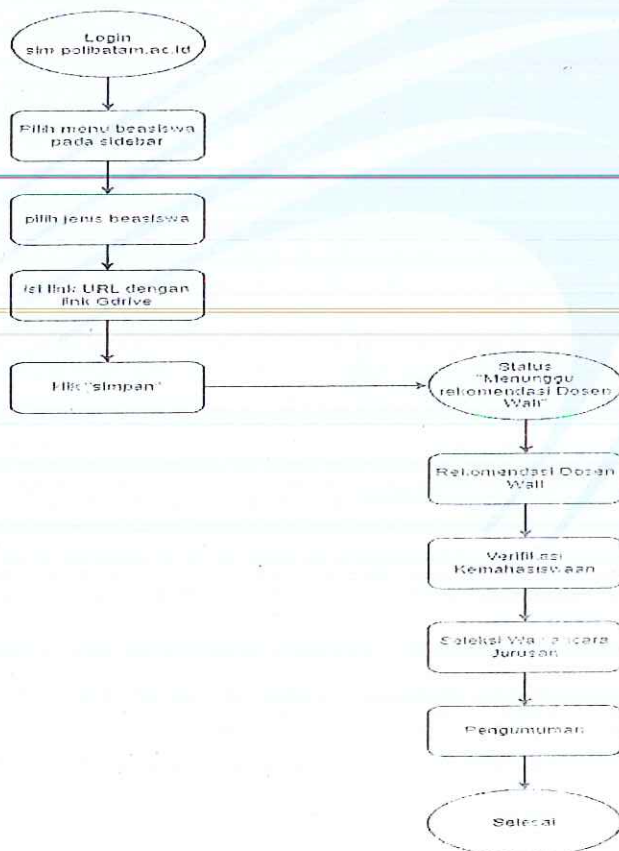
Login sim.polibatam.ac.id

Pilih menu beasiswa pada sidebar

pilih jenis beasiswa

isi link URL dengan link Gdrive

Klik "simpan"

Status "Menunggu rekomendasi Dosen Wali"

Rekomendasi Dosen Wali

Verifikasi Kemahasiswaan

Seleksi Wawancara Jurusan

Pengumuman

Selesai